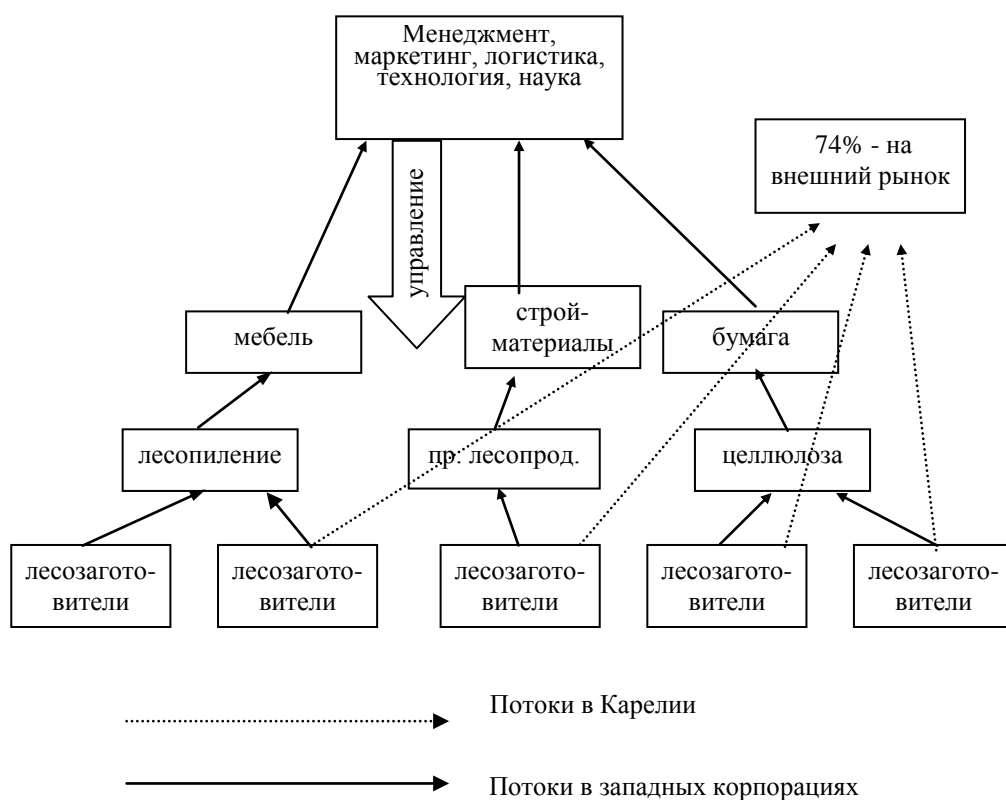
Менеджмент, маркетинг, логистика, технология, наука

управление

74% - на внешний рынок

мебель

строй-материалы

бумага

лесопиление

пр. лесопрод.

целлюлоза

лесозаготовители

лесозаготовители

лесозаготовители

лесозаготовители

лесозаготовители

Потоки в Карелии

Потоки в западных корпорациях